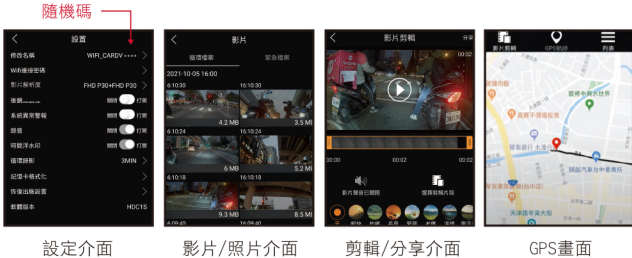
隨機碼

設置
修改名稱 WIFI_CARDV****
Wifi連接密碼
影片解析度 FHD P30+FHD P30
後鏡____ 關閉 打開
系統聲音警報 關閉 打開
錄音 關閉 打開
時間浮水印 關閉 打開
循環錄影 3MIN
記憶卡格式化
恢復出廠設置
韌體版本 HDC15

影片
循環檔案 緊急檔案
2021-10-05 16:10
6:10:30 16:10:30
4.2 MB 3.5 MB
6:10:24 16:10:24
6 MB 5.2 MB
6:10:18 16:10:18
9.3 MB 8.5 MB
6:09:40

影片剪輯 分享
00:02
00:00 00:02 00:02
影片聲音已關閉 選擇剪輯片段

影片剪輯 GPS地點 列表

設定介面 影片/照片介面 剪輯/分享介面 GPS畫面